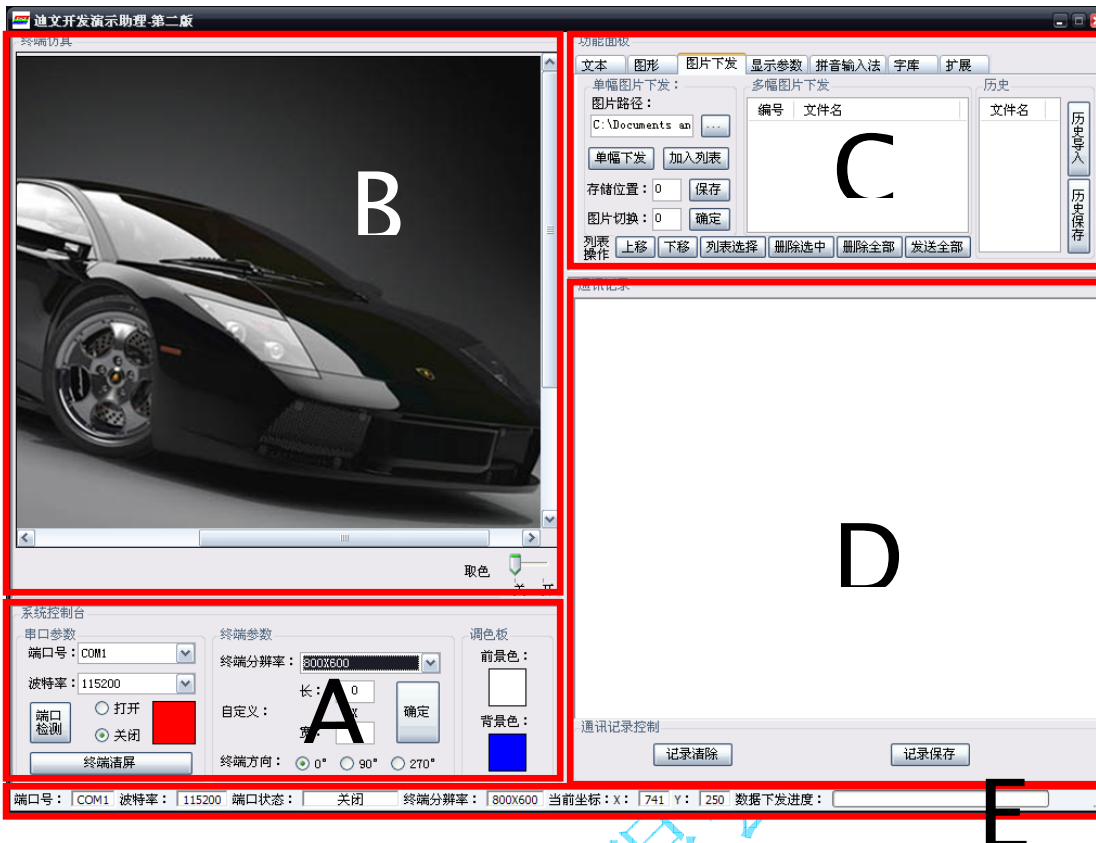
迪文开发演示助理-第二版

终端仿真

B

取色

系统控制台
串口参数
端口号： COM1
波特率： 115200
端口检测
打开
关闭
终端清屏

终端参数
终端分辨率： 800X600
自定义：
长： 0
宽：
确定
终端方向： 0° 90° 270°

A

调色板
前景色：
背景色：

功能面板
文本 图形 图片下发 显示参数 拼音输入法 字库 扩展
单幅图片下发：
图片路径：
C:\Documents an
...
单幅下发 加入列表
存储位置： 0 保存
图片切换： 0 确定
多幅图片下发
编号 文件名
历史
文件名
历史导入
历史保存
列表操作 上移 下移 列表选择 删除选中 删除全部 发送全部

C

通讯记录

D

通讯记录控制
记录清除 记录保存

端口号： COM1 波特率： 115200 端口状态： 关闭 终端分辨率： 800X600 当前坐标：X： 741 Y： 250 数据下发进度：

E